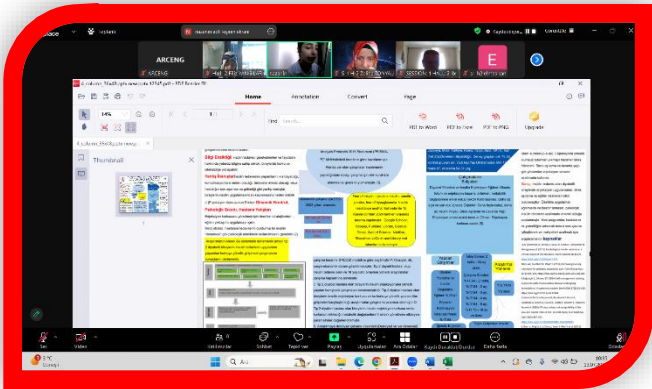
ARCENG

E

Home
Annotation
Convert
Page

14%

Find
Search...

PDF to Word
PDF to Excel
PDF to PNG
Upgrade

Thumbnail

Sil
Video
Katılımcılar
Sohbet
Tepki ver
Paylaş
Uygulamalar
Ara Odalar
Kaydı Durakla/Durdur
Daha fazla
Odadan

Ara